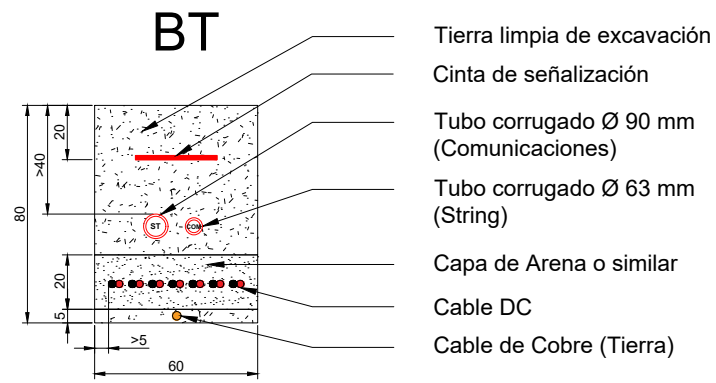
BT

Tierra limpia de excavación

Cinta de señalización

Tubo corrugado Ø 90 mm (Comunicaciones)

Tubo corrugado Ø 63 mm (String)

Capa de Arena o similar

Cable DC

Cable de Cobre (Tierra)

20
>40
80
20
5
>5
60
ST
COM